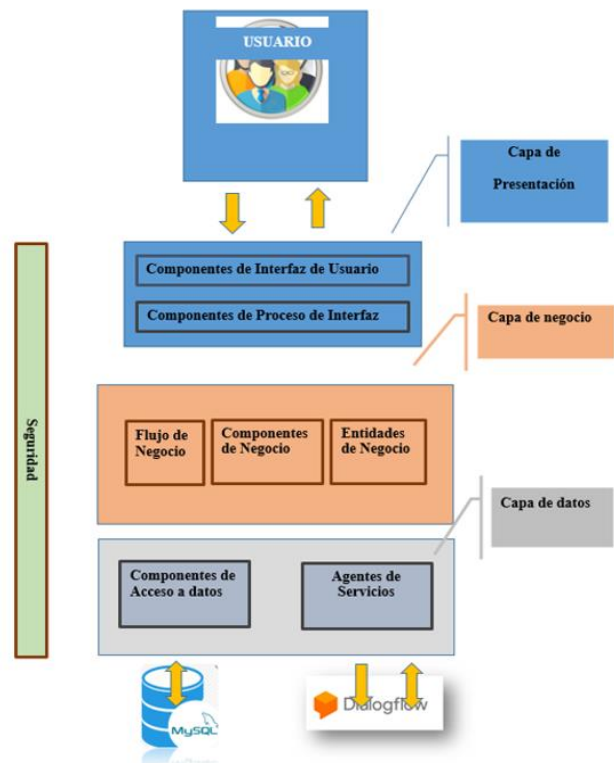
USUARIO

Capa de Presentación

Componentes de Interfaz de Usuario

Componentes de Proceso de Interfaz

Capa de negocio

Seguridad

Flujo de Negocio

Componentes de Negocio

Entidades de Negocio

Capa de datos

Componentes de Acceso a datos

Agentes de Servicios

MySQL

Dialogflow